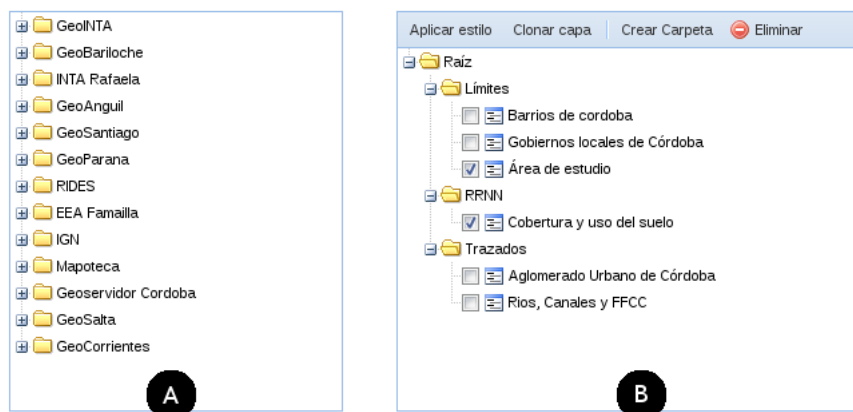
GeoINTA
GeoBariloche
INTA Rafaela
GeoAnguil
GeoSantiago
GeoParana
RIDES
EEA Famailla
IGN
Mapoteca
Geoservidor Cordoba
GeoSalta
GeoCorrientes

A

Aplicar estilo | Clonar capa | Crear Carpeta | Eliminar

Raíz
Límites
Barrios de cordoba
Gobiernos locales de Córdoba
Área de estudio
RRNN
Cobertura y uso del suelo
Trazados
Aglomerado Urbano de Córdoba
Rios, Canales y FFCC

B